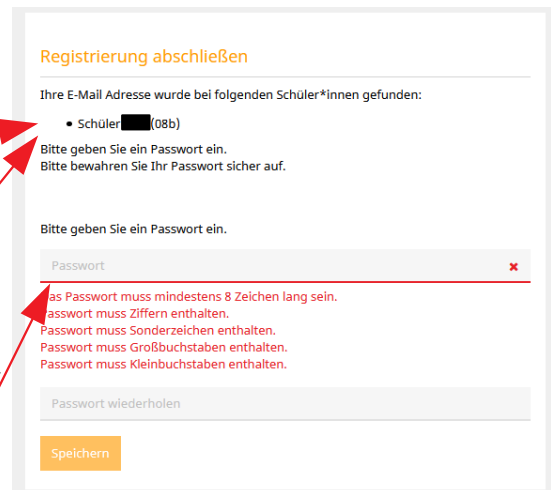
Registrierung abschließen

Ihre E-Mail Adresse wurde bei folgenden Schüler*innen gefunden:

• Schüler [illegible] (08b)

Bitte geben Sie ein Passwort ein.
Bitte bewahren Sie Ihr Passwort sicher auf.

Bitte geben Sie ein Passwort ein.

Passwort

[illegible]as Passwort muss mindestens 8 Zeichen lang sein.
Passwort muss Ziffern enthalten.
Passwort muss Sonderzeichen enthalten.
Passwort muss Großbuchstaben enthalten.
Passwort muss Kleinbuchstaben enthalten.

Passwort wiederholen

Speichern